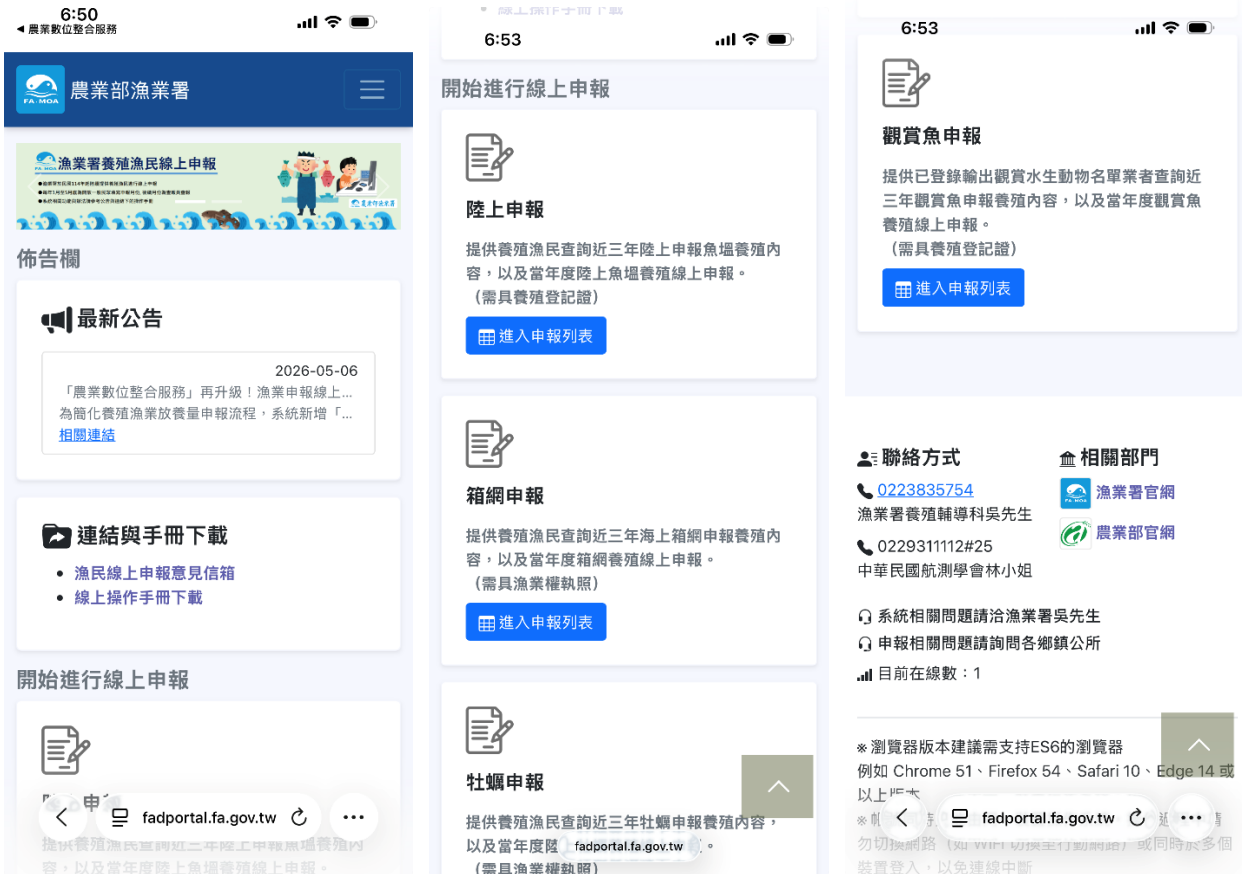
6:50
◀ 農業數位整合服務

農業部漁業署

漁業署養殖漁民線上申報

佈告欄

最新公告

2026-05-06
「農業數位整合服務」再升級！漁業申報線上...
為簡化養殖漁業放養量申報流程，系統新增「...
相關連結

連結與手冊下載

• 漁民線上申報意見信箱
• 線上操作手冊下載

開始進行線上申報

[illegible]申報
提供養殖漁民查詢近三年陸上申報魚塭養殖內容，以及當年度陸上魚塭養殖線上申報。

fadportal.fa.gov.tw

6:53

開始進行線上申報

陸上申報
提供養殖漁民查詢近三年陸上申報魚塭養殖內容，以及當年度陸上魚塭養殖線上申報。
（需具養殖登記證）
進入申報列表

箱網申報
提供養殖漁民查詢近三年海上箱網申報養殖內容，以及當年度箱網養殖線上申報。
（需具漁業權執照）
進入申報列表

牡蠣申報
提供養殖漁民查詢近三年牡蠣申報養殖內容，以及當年度陸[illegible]。
（需具漁業權執照）

fadportal.fa.gov.tw

6:53

觀賞魚申報
提供已登錄輸出觀賞水生動物名單業者查詢近三年觀賞魚申報養殖內容，以及當年度觀賞魚養殖線上申報。
（需具養殖登記證）
進入申報列表

聯絡方式
0223835754
漁業署養殖輔導科吳先生
0229311112#25
中華民國航測學會林小姐

相關部門
漁業署官網
農業部官網

系統相關問題請洽漁業署吳先生
申報相關問題請詢問各鄉鎮公所
目前在線數：1

※瀏覽器版本建議需支持ES6的瀏覽器
例如 Chrome 51、Firefox 54、Safari 10、Edge 14 或以上版本
※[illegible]勿切換網路（如 WiFi 切換至行動網路）或同時於多個裝置登入，以免連線中斷

fadportal.fa.gov.tw